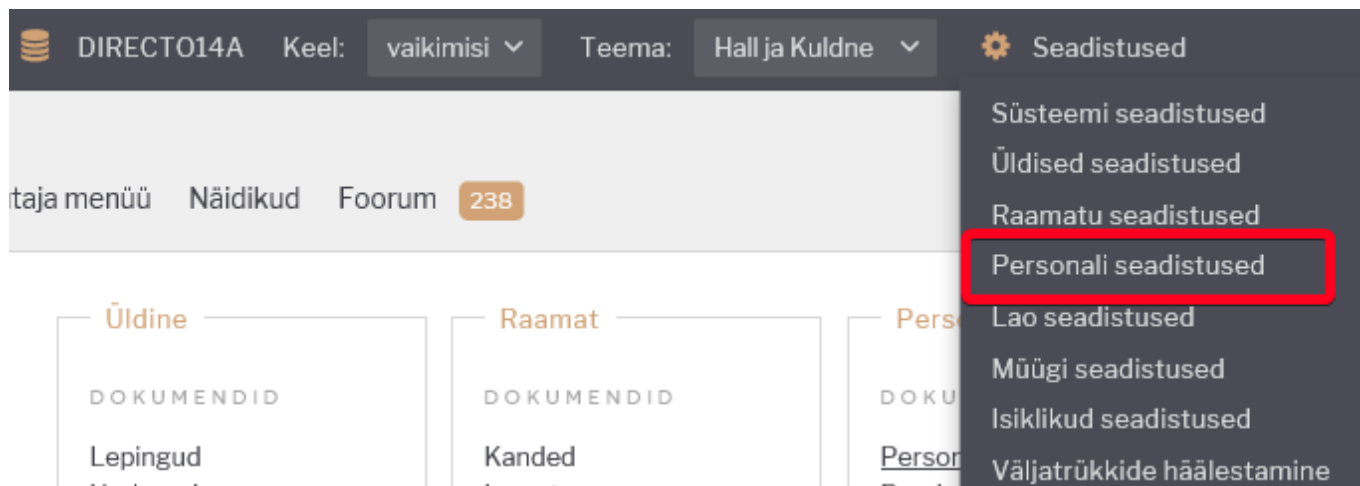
DIRECTO14A Keel: vaikimisi Teema: Hall ja Kuldne Seadistused

Süsteemi seadistused
Üldised seadistused
Raamatu seadistused
Personali seadistused
Lao seadistused
Müügi seadistused
Isiklikud seadistused
Väljatrükkide häälestamine

taja menüü Näidikud Foorum 238

Üldine

DOKUMENDID

Lepingud

Raamat

DOKUMENDID

Kanded

Perso

DOKU

Persor